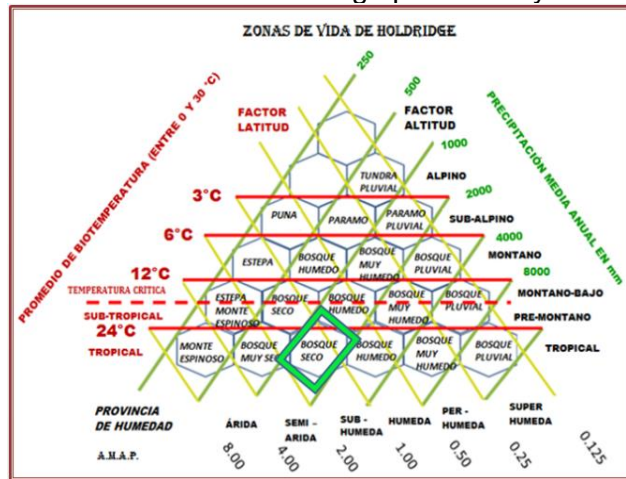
ZONAS DE VIDA DE HOLDRIDGE

PROMEDIO DE BIOTEMPERATURA (ENTRE 0 Y 30 °C)

FACTOR LATITUD

FACTOR ALTITUD

PRECIPITACIÓN MEDIA ANUAL EN mm

250
500
1000
2000
4000
8000

3°C
6°C
12°C
TEMPERATURA CRITICA
SUB-TROPICAL
24°C
TROPICAL

ALPINO
SUB-ALPINO
MONTANO
MONTANO-BAJO
PRE-MONTANO
TROPICAL

TUNDRA PLUVIAL

PUNA
PARAMO
PARAMO PLUVIAL

ESTEPA
BOSQUE HUMEDO
BOSQUE MUY HUMEDO
BOSQUE PLUVIAL

ESTEPA MONTE ESPINOSO
BOSQUE SECO
BOSQUE HUMEDO
BOSQUE MUY HUMEDO
BOSQUE PLUVIAL

MONTE ESPINOSO
BOSQUE MUY SECO
BOSQUE SECO
BOSQUE HUMEDO
BOSQUE MUY HUMEDO
BOSQUE PLUVIAL

PROVINCIA DE HUMEDAD
ÁRIDA
SEMI - ARIDA
SUB - HUMEDA
HUMEDA
PER - HUMEDA
SUPER HUMEDA

A.M.A.P.
8.00
4.00
2.00
1.00
0.50
0.25
0.125